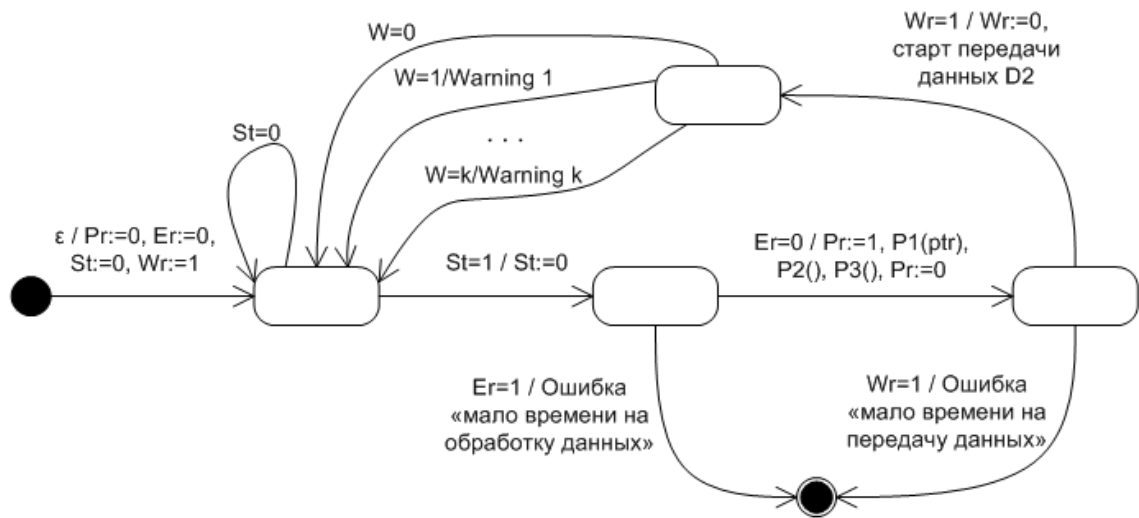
W=0

W=1/Warning 1

. . .

W=k/Warning k

Wr=1 / Wr:=0, старт передачи данных D2

St=0

ε / Pr:=0, Er:=0, St:=0, Wr:=1

St=1 / St:=0

Er=0 / Pr:=1, P1(ptr), P2(), P3(), Pr:=0

Er=1 / Ошибка «мало времени на обработку данных»

Wr=1 / Ошибка «мало времени на передачу данных»